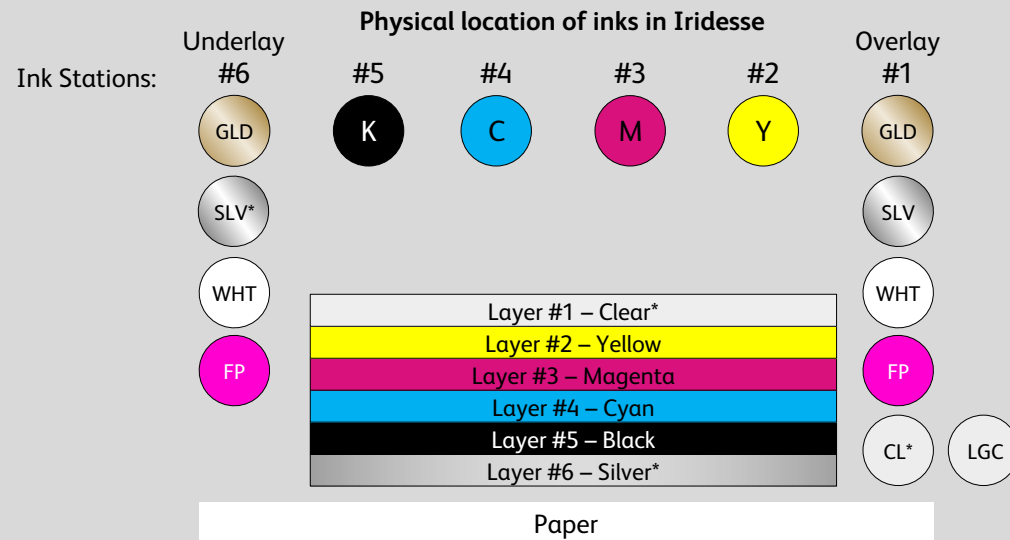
Physical location of inks in Iridesse

Underlay

Overlay

Ink Stations:

#6

#5

#4

#3

#2

#1

GLD

K

C

M

Y

GLD

SLV*

SLV

WHT

WHT

FP

FP

CL*

LGC

Layer #1 – Clear*
Layer #2 – Yellow
Layer #3 – Magenta
Layer #4 – Cyan
Layer #5 – Black
Layer #6 – Silver*

Paper